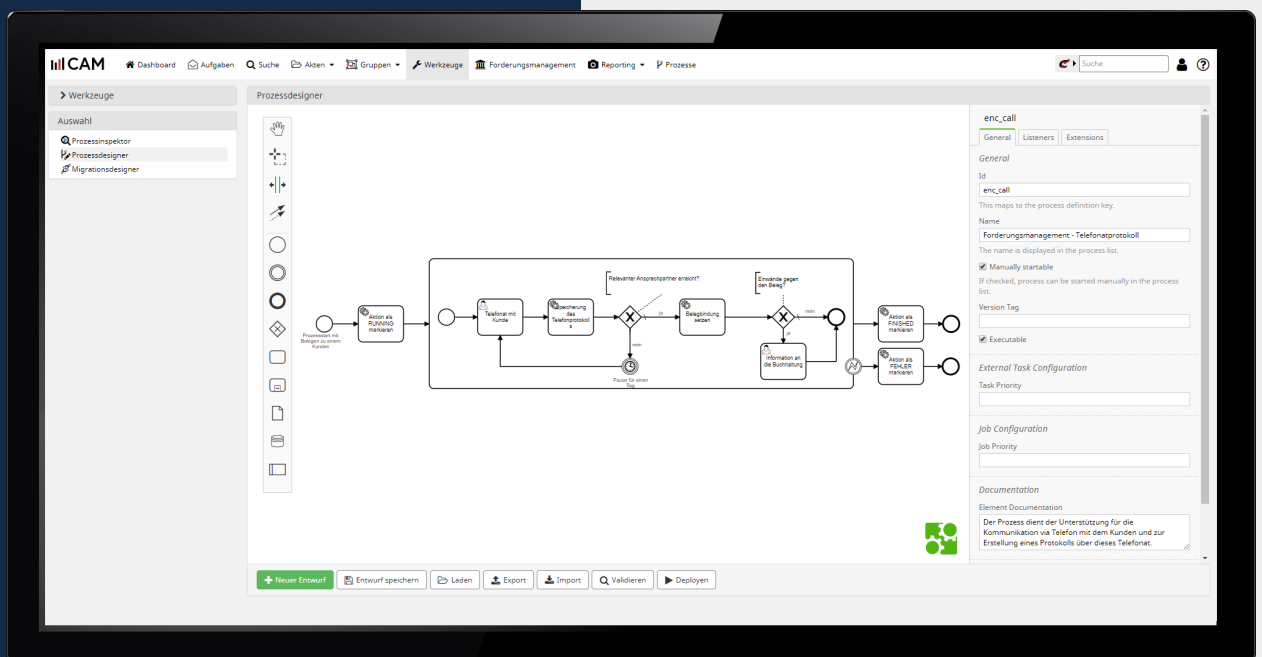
CAM Dashboard Aufgaben Suche Akten Gruppen Werkzeuge Forderungsmanagement Reporting Prozesse Suche

Werkzeuge

Auswahl
Prozessinspektor
Prozessdesigner
Migrationsdesigner

Prozessdesigner

Prozessstart mit Belegen zu einem Kunden
Aktion als RUNNING markieren
Telefonat mit Kunde
Speicherung des Telefonprotokolls
Relevanter Ansprechpartner erreicht?
ja
nein
Pause für einen Tag
Belegbindung setzen
Einwände gegen den Beleg?
nein
ja
Information an die Buchhaltung
Aktion als FINISHED markieren
Aktion als FEHLER markieren

enc_call
General Listeners Extensions
General
Id
enc_call
This maps to the process definition key.
Name
Forderungsmanagement - Telefonatprotokoll
The name is displayed in the process list.
Manually startable
If checked, process can be started manually in the process list.
Version Tag
Executable
External Task Configuration
Task Priority
Job Configuration
Job Priority
Documentation
Element Documentation
Der Prozess dient der Unterstützung für die Kommunikation via Telefon mit dem Kunden und zur Erstellung eines Protokolls über dieses Telefonat.

Neuer Entwurf Entwurf speichern Laden Export Import Validieren Deployen